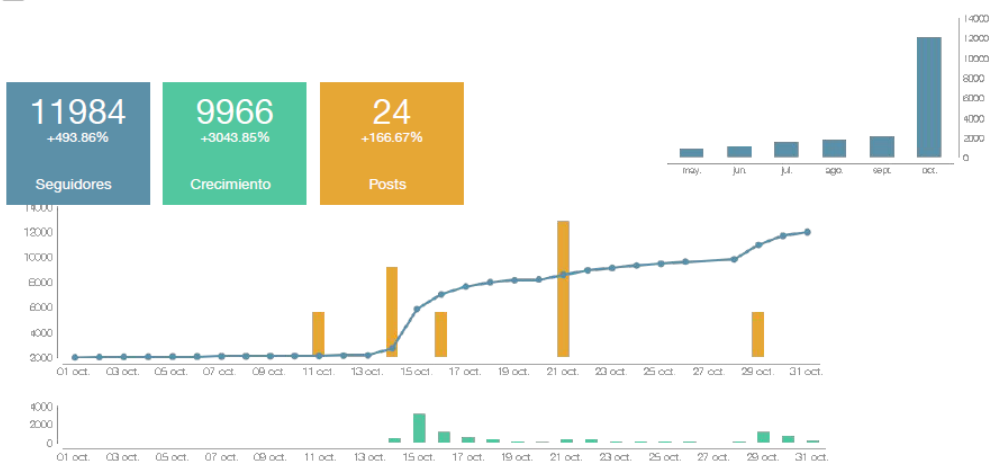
11984
+493.86%
Seguidores

9966
+3043.85%
Crecimiento

24
+166.67%
Posts

14000
12000
10000
8000
6000
4000
2000
0
may.
jun.
jul.
ago.
sept.
oct.

14000
12000
10000
8000
6000
4000
2000
01 oct.
03 oct.
05 oct.
07 oct.
09 oct.
11 oct.
13 oct.
15 oct.
17 oct.
19 oct.
21 oct.
23 oct.
25 oct.
27 oct.
29 oct.
31 oct.

4000
2000
0
01 oct.
03 oct.
05 oct.
07 oct.
09 oct.
11 oct.
13 oct.
15 oct.
17 oct.
19 oct.
21 oct.
23 oct.
25 oct.
27 oct.
29 oct.
31 oct.